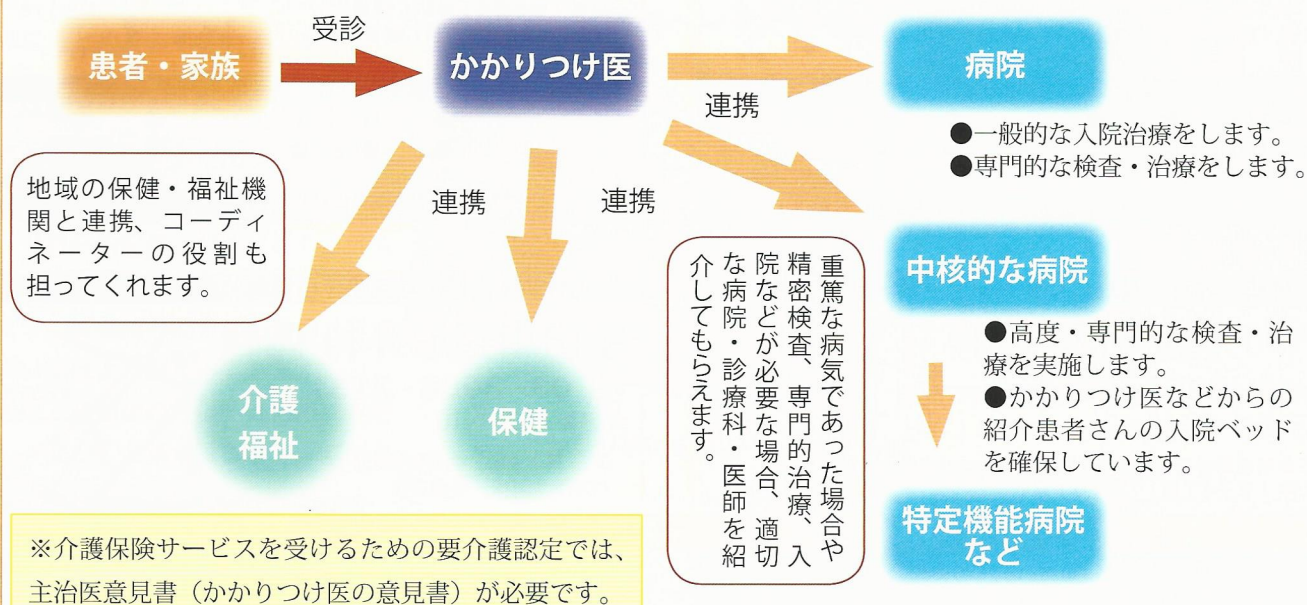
患者・家族

受診

かかりつけ医

連携

病院

●一般的な入院治療をします。
●専門的な検査・治療をします。

地域の保健・福祉機関と連携、コーディネーターの役割も担ってくれます。

連携

連携

重篤な病気であった場合や精密検査、専門的治療、入院などが必要な場合、適切な病院・診療科・医師を紹介してもらえます。

中核的な病院

●高度・専門的な検査・治療を実施します。
●かかりつけ医などからの紹介患者さんの入院ベッドを確保しています。

介護
福祉

保健

特定機能病院
など

※介護保険サービスを受けるための要介護認定では、主治医意見書（かかりつけ医の意見書）が必要です。